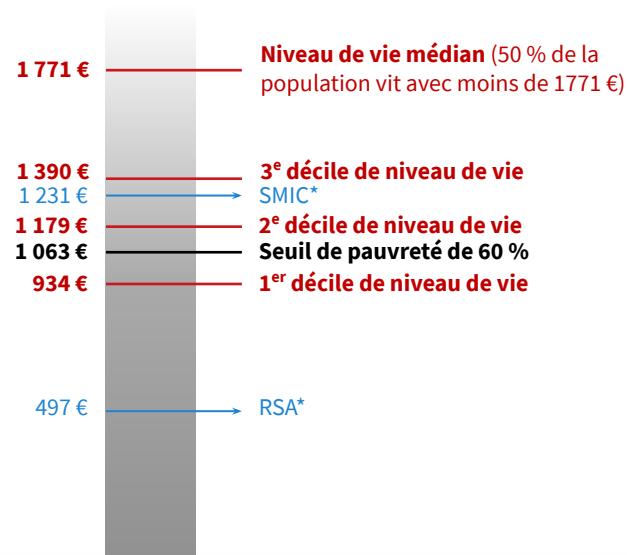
1 771 € **Niveau de vie médian** (50 % de la population vit avec moins de 1771 €)

1 390 € **3$^{e}$ décile de niveau de vie**

1 231 € SMIC*

1 179 € **2$^{e}$ décile de niveau de vie**

1 063 € **Seuil de pauvreté de 60 %**

934 € **1$^{er}$ décile de niveau de vie**

497 € RSA*